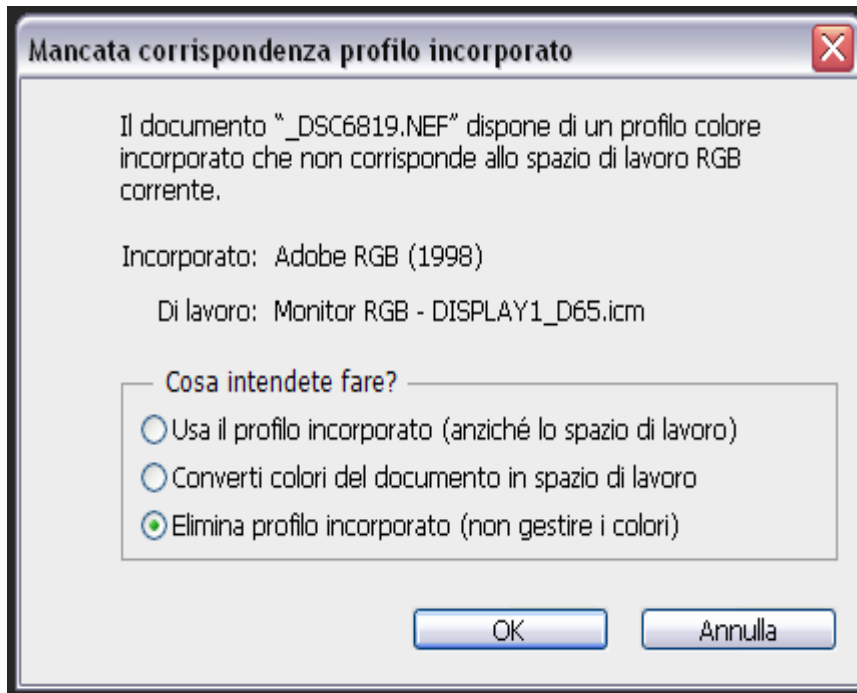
Mancata corrispondenza profilo incorporato

Il documento "_DSC6819.NEF" dispone di un profilo colore incorporato che non corrisponde allo spazio di lavoro RGB corrente.

Incorporato: Adobe RGB (1998)

Di lavoro: Monitor RGB - DISPLAY1_D65.icm

Cosa intendete fare?

Usa il profilo incorporato (anziché lo spazio di lavoro)

Converti colori del documento in spazio di lavoro

Elimina profilo incorporato (non gestire i colori)

OK

Annulla